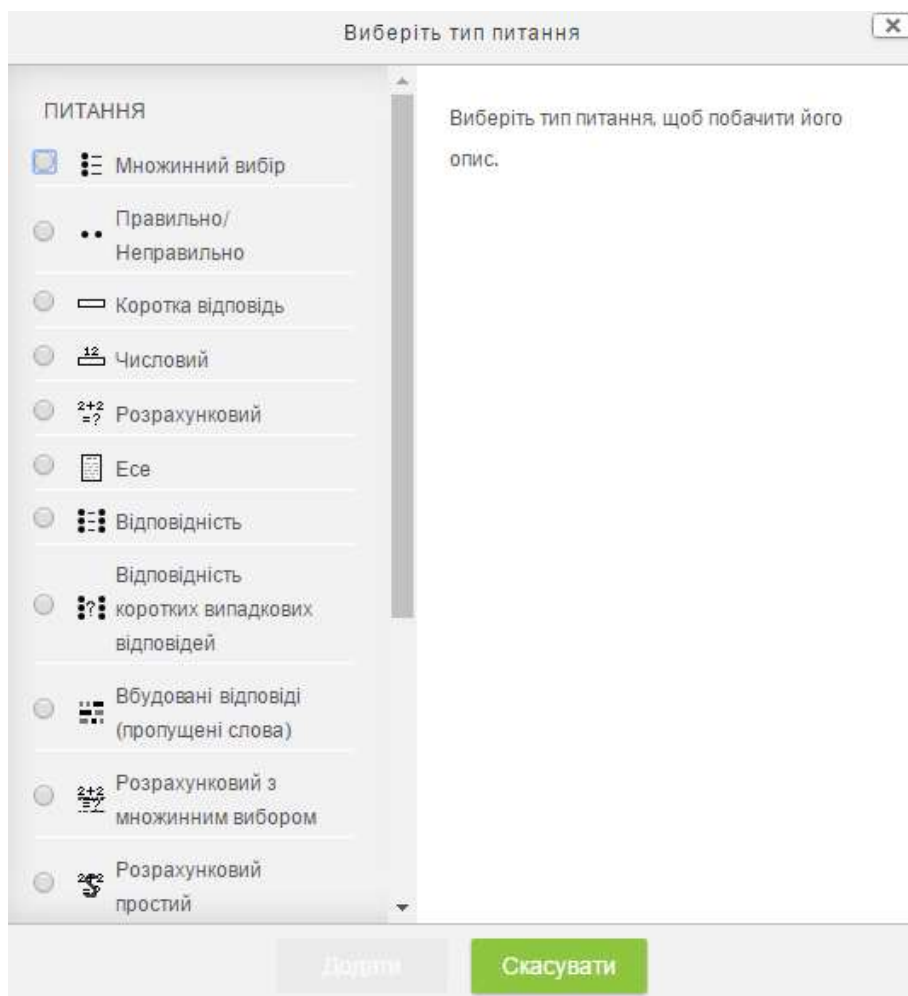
Виберіть тип питання

ПИТАННЯ

Множинний вибір

Правильно/ Неправильно

Коротка відповідь

Числовий

Розрахунковий

Есе

Відповідність

Відповідність коротких випадкових відповідей

Вбудовані відповіді (пропущені слова)

Розрахунковий з множинним вибором

Розрахунковий простий

Виберіть тип питання, щоб побачити його опис.

Додати

Скасувати